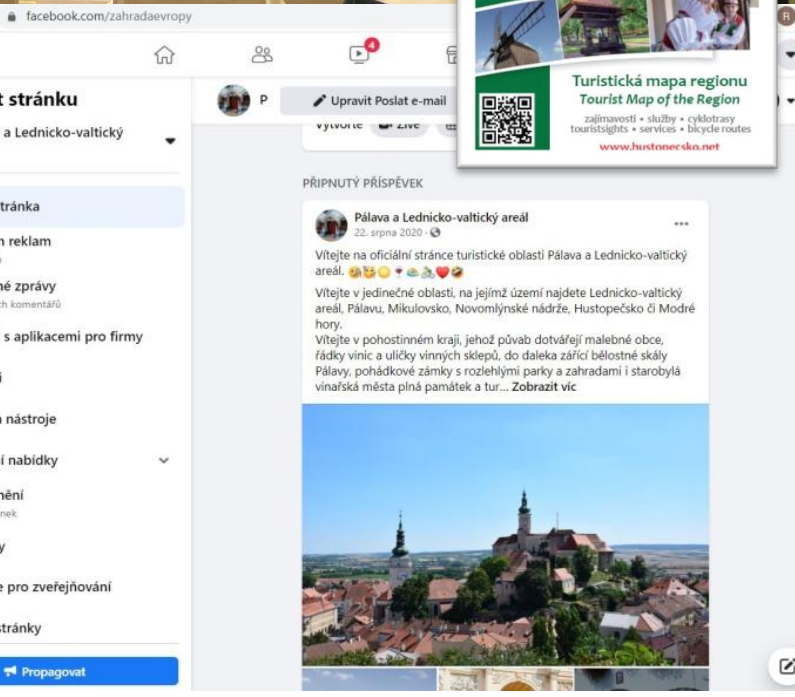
facebook.com/zahradaevropy

4

t stránku

a Lednicko-valtický

tránka

n reklam

né zprávy
ch komentářů

s aplikacemi pro firmy

i

n nástroje

í nabídky

nění
nek

y

e pro zveřejňování

stránky

Propagovat

P

Upravit Poslat e-mail

Vytvořte Živé

Turistická mapa regionu
Tourist Map of the Region
zajímavosti • služby • cyklotrasy
touristsights • services • bicycle routes
www.hustopecsko.net

PŘIPNUTÝ PŘÍSPĚVEK

Pálava a Lednicko-valtický areál
22. srpna 2020 ·

Vítejte na oficiální stránce turistické oblasti Pálava a Lednicko-valtický areál.

Vítejte v jedinečné oblasti, na jejímž území najdete Lednicko-valtický areál, Pálavu, Mikulovsko, Novomlýnské nádrže, Hustopečsko či Modré hory.
Vítejte v pohostinném kraji, jehož půvab dotvářejí malebné obce, řádky vinic a uličky vinných sklepů, do daleka zářící bělostné skály Pálavy, pohádkové zámky s rozlehlými parky a zahradami i starobylá vinařská města plná památek a tur... Zobrazit víc